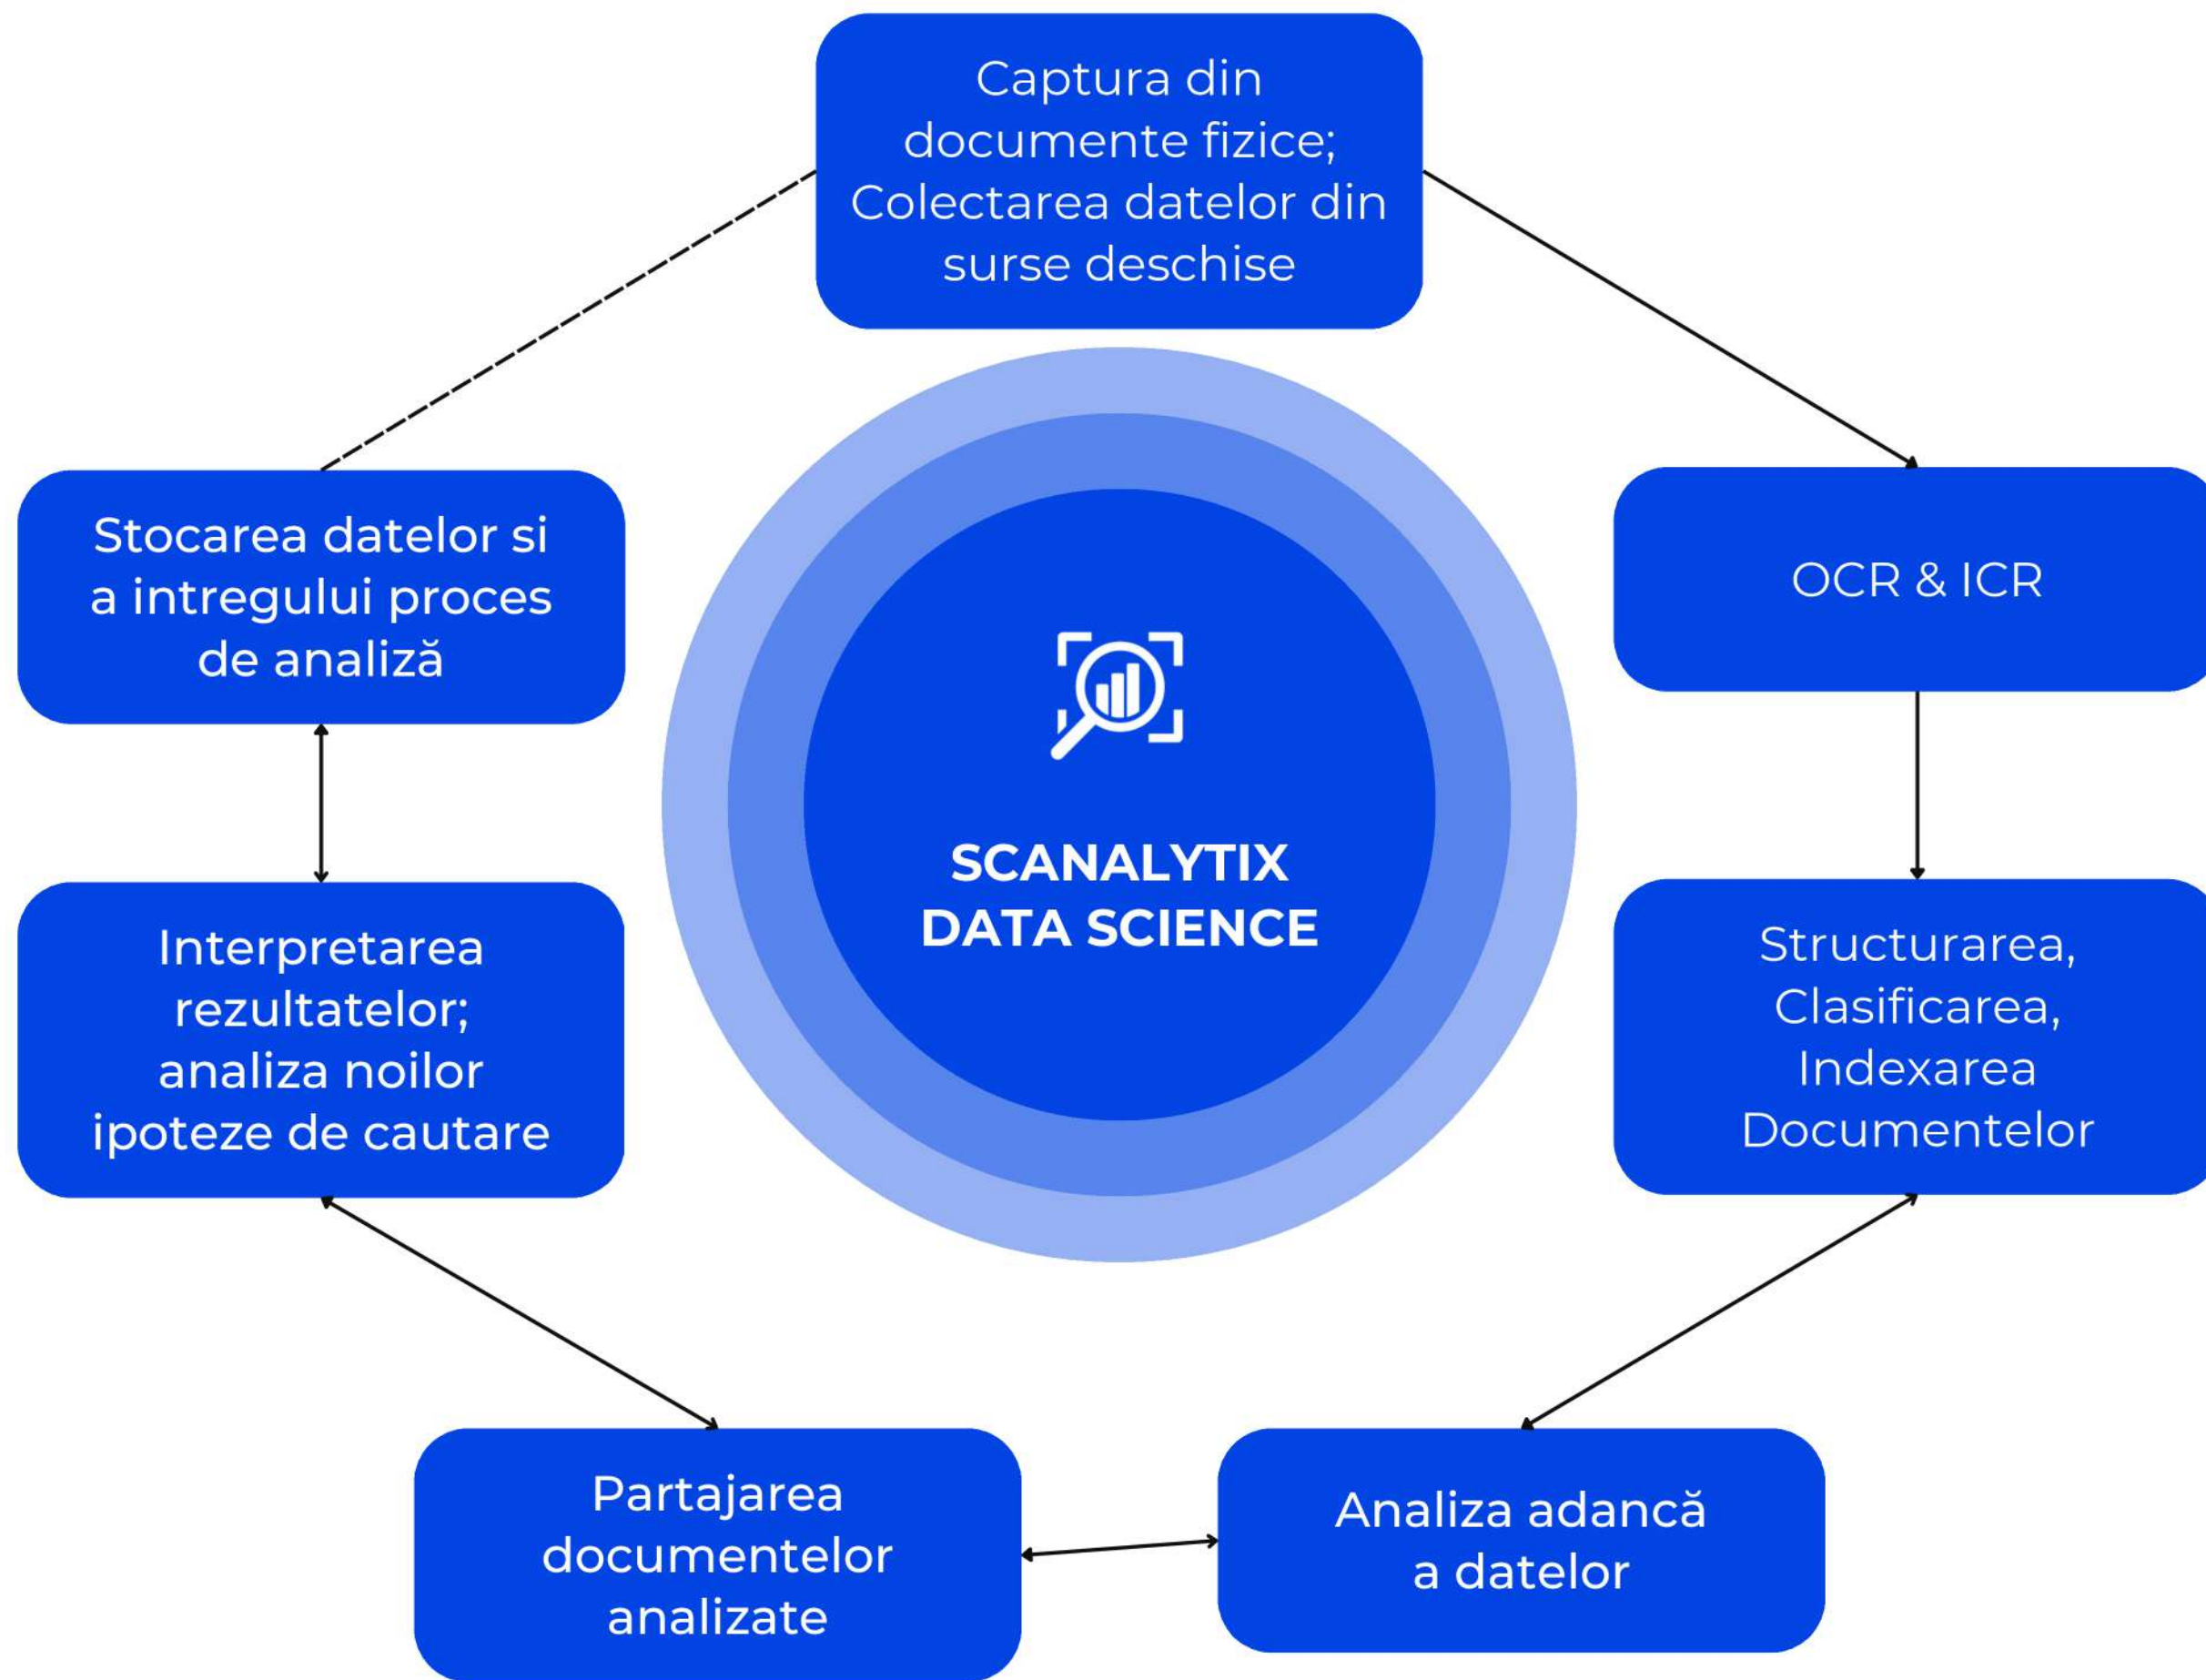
Captura din documente fizice; Colectarea datelor din surse deschise

OCR & ICR

Structurarea, Clasificarea, Indexarea Documentelor

Analiza adancă a datelor

Partajarea documentelor analizate

Interpretarea rezultatelor; analiza noilor ipoteze de cautare

Stocarea datelor si a intregului proces de analiză

SCANALYTIX DATA SCIENCE